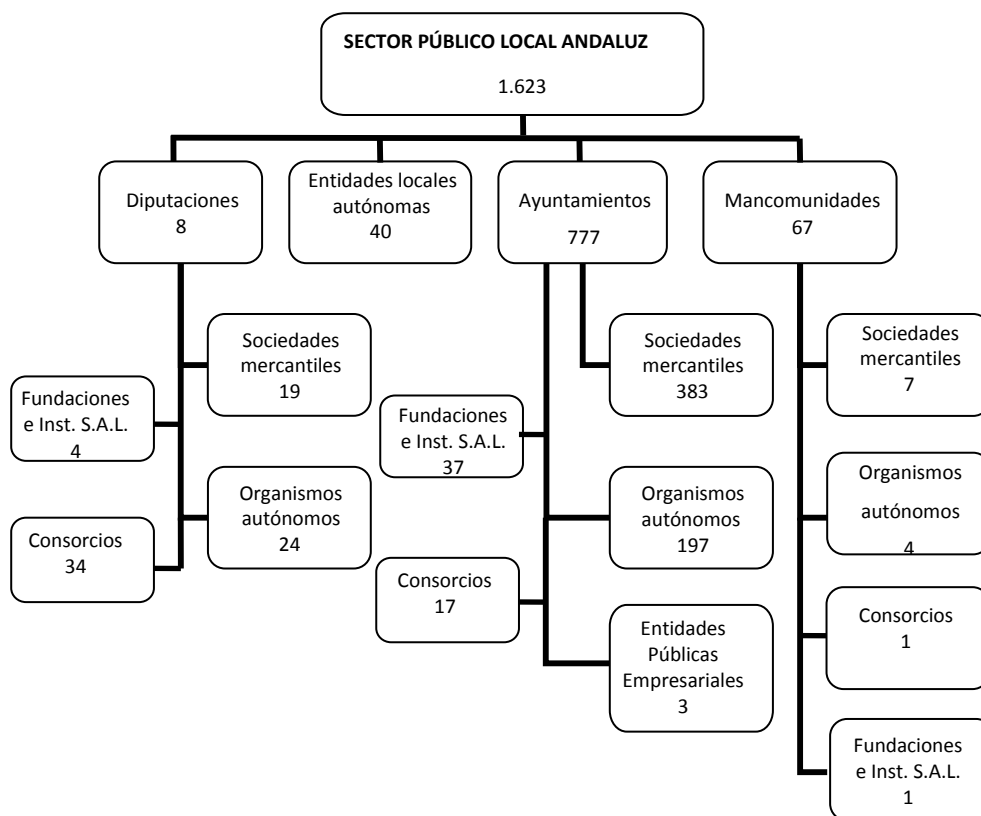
SECTOR PÚBLICO LOCAL ANDALUZ
1.623

Diputaciones
8

Entidades locales autónomas
40

Ayuntamientos
777

Mancomunidades
67

Sociedades mercantiles
19

Fundaciones e Inst. S.A.L.
4

Organismos autónomos
24

Consorcios
34

Sociedades mercantiles
383

Fundaciones e Inst. S.A.L.
37

Organismos autónomos
197

Consorcios
17

Entidades Públicas Empresariales
3

Sociedades mercantiles
7

Organismos autónomos
4

Consorcios
1

Fundaciones e Inst. S.A.L.
1